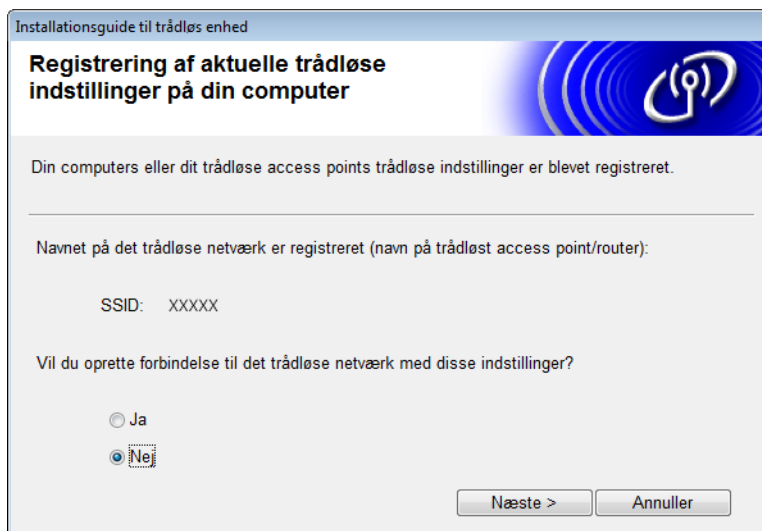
Installationsguide til trådløs enhed

Registrering af aktuelle trådløse indstillinger på din computer

Din computers eller dit trådløse access points trådløse indstillinger er blevet registreret.

Navnet på det trådløse netværk er registreret (navn på trådløst access point/router):

SSID: XXXXX

Vil du oprette forbindelse til det trådløse netværk med disse indstillinger?

Ja

Nej

Næste >

Annuller